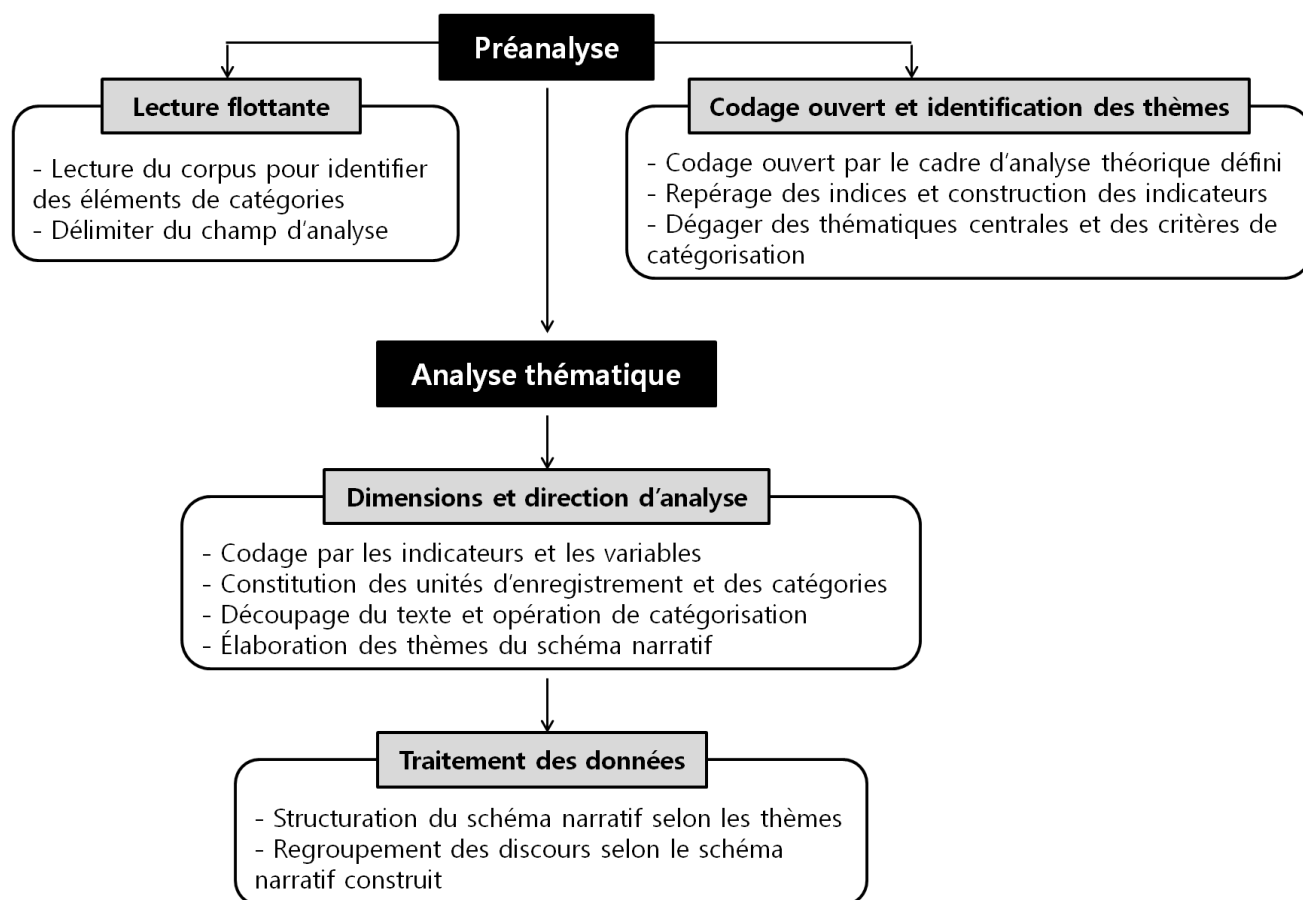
Préanalyse

Lecture flottante

- Lecture du corpus pour identifier des éléments de catégories
- Délimiter du champ d'analyse

Codage ouvert et identification des thèmes

- Codage ouvert par le cadre d'analyse théorique défini
- Repérage des indices et construction des indicateurs
- Dégager des thématiques centrales et des critères de catégorisation

Analyse thématique

Dimensions et direction d'analyse

- Codage par les indicateurs et les variables
- Constitution des unités d'enregistrement et des catégories
- Découpage du texte et opération de catégorisation
- Élaboration des thèmes du schéma narratif

Traitement des données

- Structuration du schéma narratif selon les thèmes
- Regroupement des discours selon le schéma narratif construit